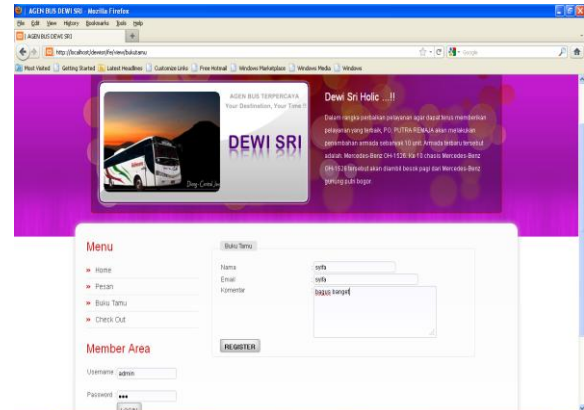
AGEN BUS DEWI SRI - Mozilla Firefox

File Edit View History Bookmarks Tools Help

AGEN BUS DEWI SRI

http://localhost/dewisri/?u=view/bukutamu

Google

Most Visited Getting Started Latest Headlines Customize Links Free Hotmail Windows Marketplace Windows Media Windows

AGEN BUS TERPERCAYA
Your Destination, Your Time !

DEWI SRI

Dewi Sri Holic ...!!

Dalam rangka perbaikan pelayanan agar dapat terus memberikan pelayanan yang terbaik, PO. PUTRA REMAJA akan melakukan penambahan armada sebanyak 10 unit. Armada terbaru tersebut adalah, Mercedes-Benz OH-1526 Ra FS chasis Mercedes-Benz OH-1526 tersebut akan diambil besok pagi dari Mercedes-Benz gunung putri bogor.

Menu

» Home
» Pesan
» Buku Tamu
» Check Out

Member Area

Username admin

Password •••

Login

Buku Tamu

Nama syifa
Email syifa
Komentar bagus banget

REGISTER